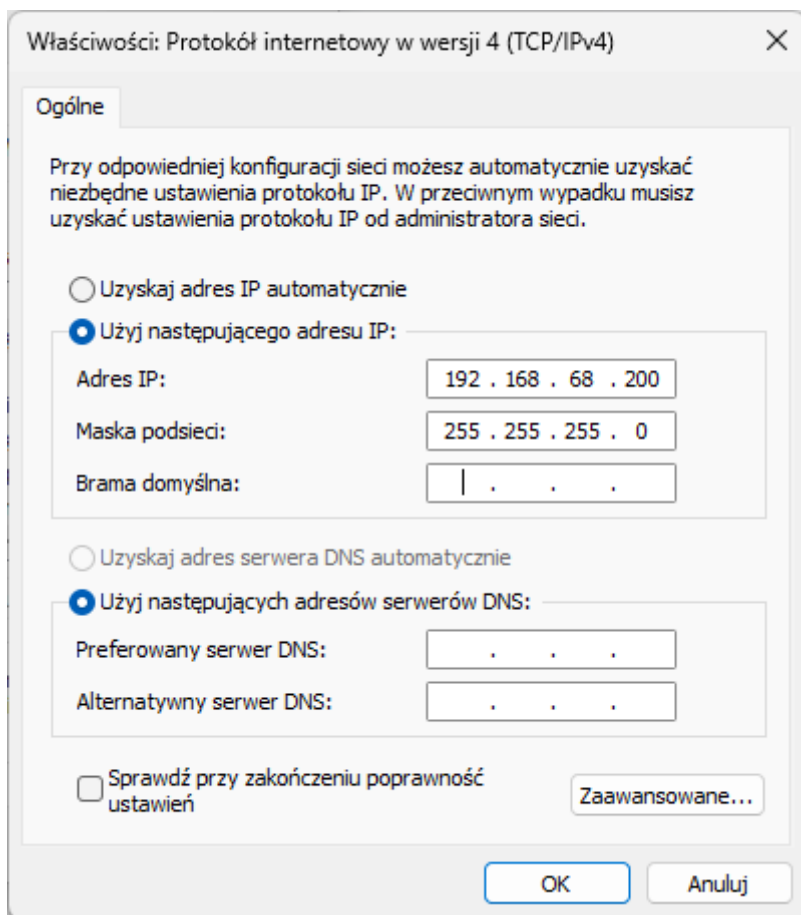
Właściwości: Protokół internetowy w wersji 4 (TCP/IPv4)

×

Ogólne

Przy odpowiedniej konfiguracji sieci możesz automatycznie uzyskać niezbędne ustawienia protokołu IP. W przeciwnym wypadku musisz uzyskać ustawienia protokołu IP od administratora sieci.

Uzyskaj adres IP automatycznie

Użyj następującego adresu IP:

Adres IP: 192 . 168 . 68 . 200

Maska podsieci: 255 . 255 . 255 . 0

Brama domyślna: . . .

Uzyskaj adres serwera DNS automatycznie

Użyj następujących adresów serwerów DNS:

Preferowany serwer DNS: . . .

Alternatywny serwer DNS: . . .

Sprawdź przy zakończeniu poprawność ustawień

Zaawansowane...

OK

Anuluj